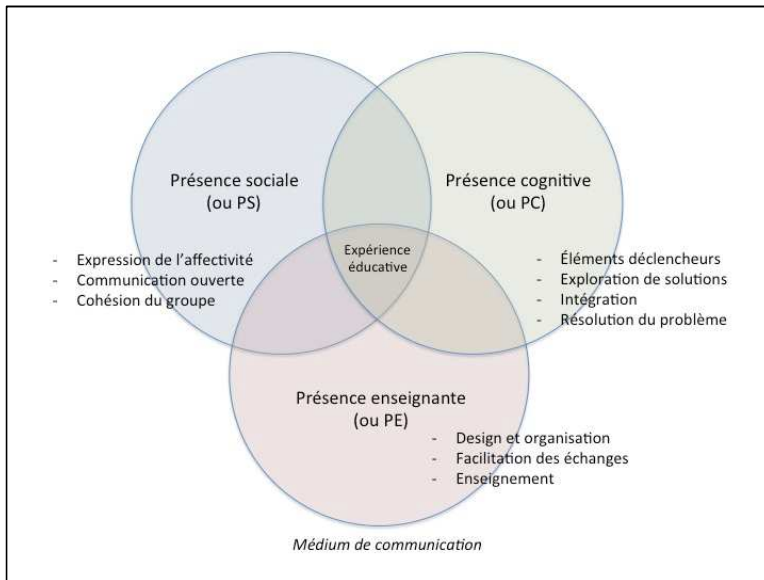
Présence sociale
(ou PS)

- Expression de l'affectivité
- Communication ouverte
- Cohésion du groupe

Présence cognitive
(ou PC)

- Éléments déclencheurs
- Exploration de solutions
- Intégration
- Résolution du problème

Expérience éducative

Présence enseignante
(ou PE)

- Design et organisation
- Facilitation des échanges
- Enseignement

Médium de communication